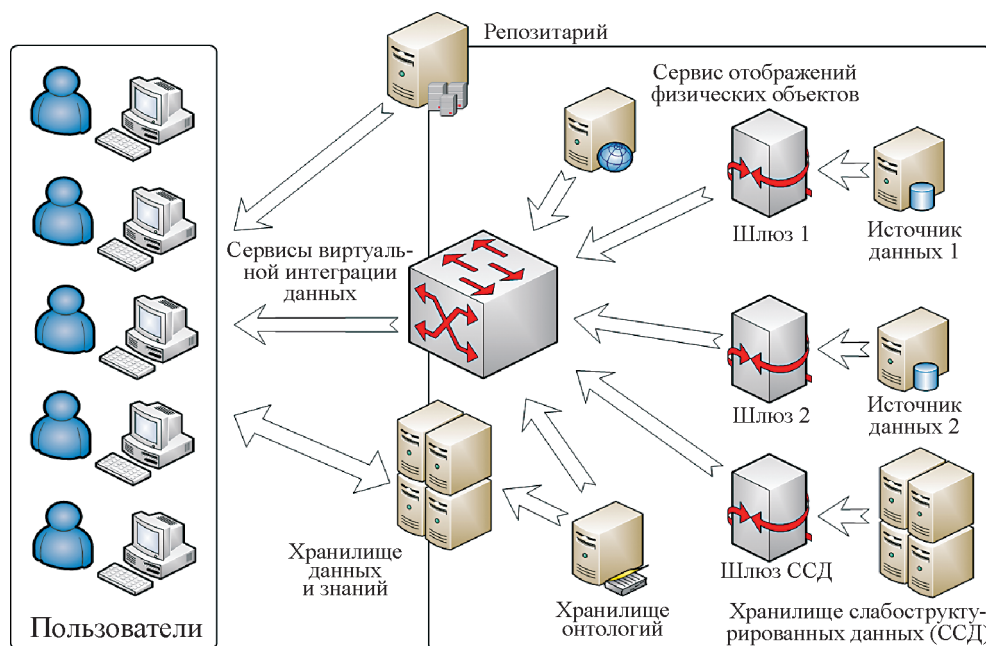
Репозитарий

Сервис отображений физических объектов

Шлюз 1

Источник данных 1

Сервисы виртуальной интеграции данных

Шлюз 2

Источник данных 2

Хранилище данных и знаний

Шлюз ССД

Хранилище онтологий

Хранилище слабоструктурированных данных (ССД)

Пользователи